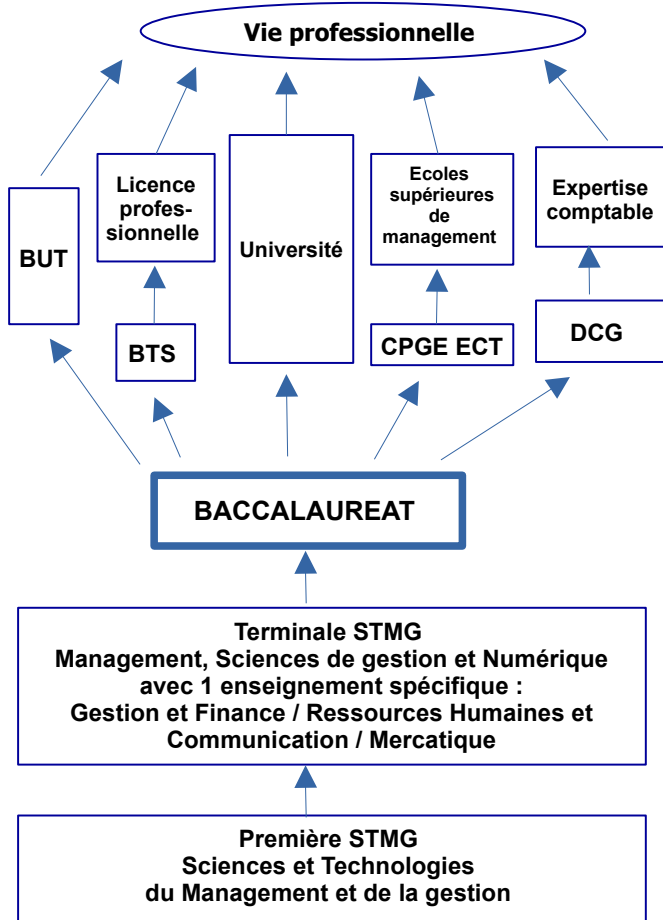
Vie professionnelle

BUT

Licence professionnelle

BTS

Université

Ecoles supérieures de management

CPGE ECT

Expertise comptable

DCG

BACCALAUREAT

Terminale STMG
Management, Sciences de gestion et Numérique avec 1 enseignement spécifique :
Gestion et Finance / Ressources Humaines et Communication / Mercatique

Première STMG
Sciences et Technologies du Management et de la gestion